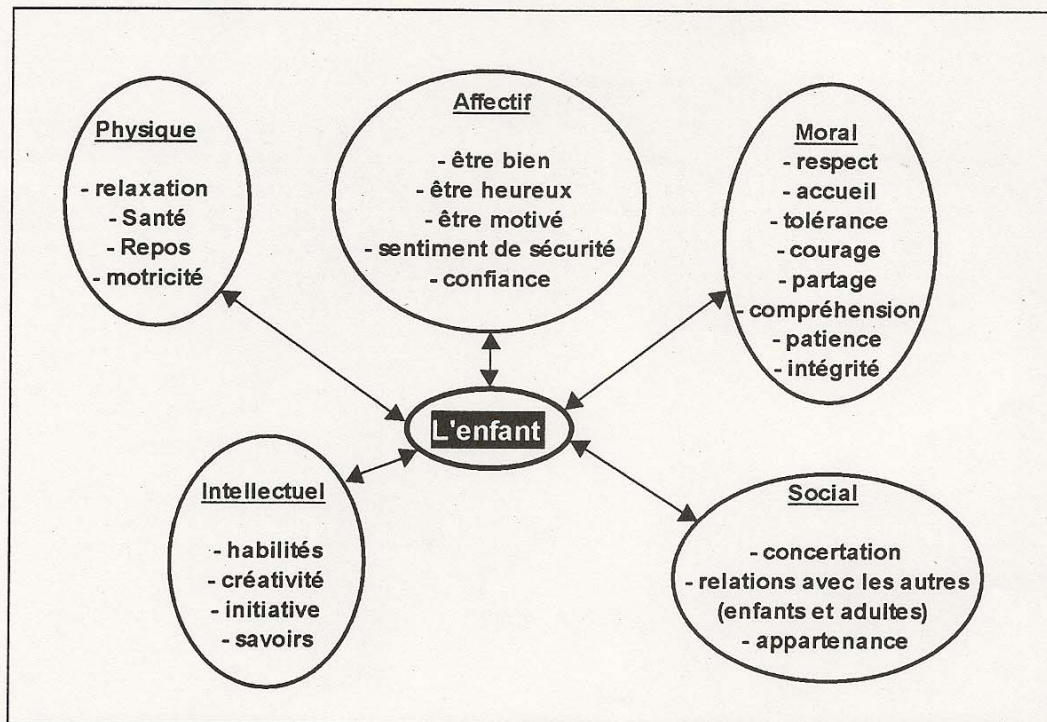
Physique

- relaxation
- Santé
- Repos
- motricité

Affectif

- être bien
- être heureux
- être motivé
- sentiment de sécurité
- confiance

Moral

- respect
- accueil
- tolérance
- courage
- partage
- compréhension
- patience
- intégrité

L'enfant

Intellectuel

- habilités
- créativité
- initiative
- savoirs

Social

- concertation
- relations avec les autres (enfants et adultes)
- appartenance